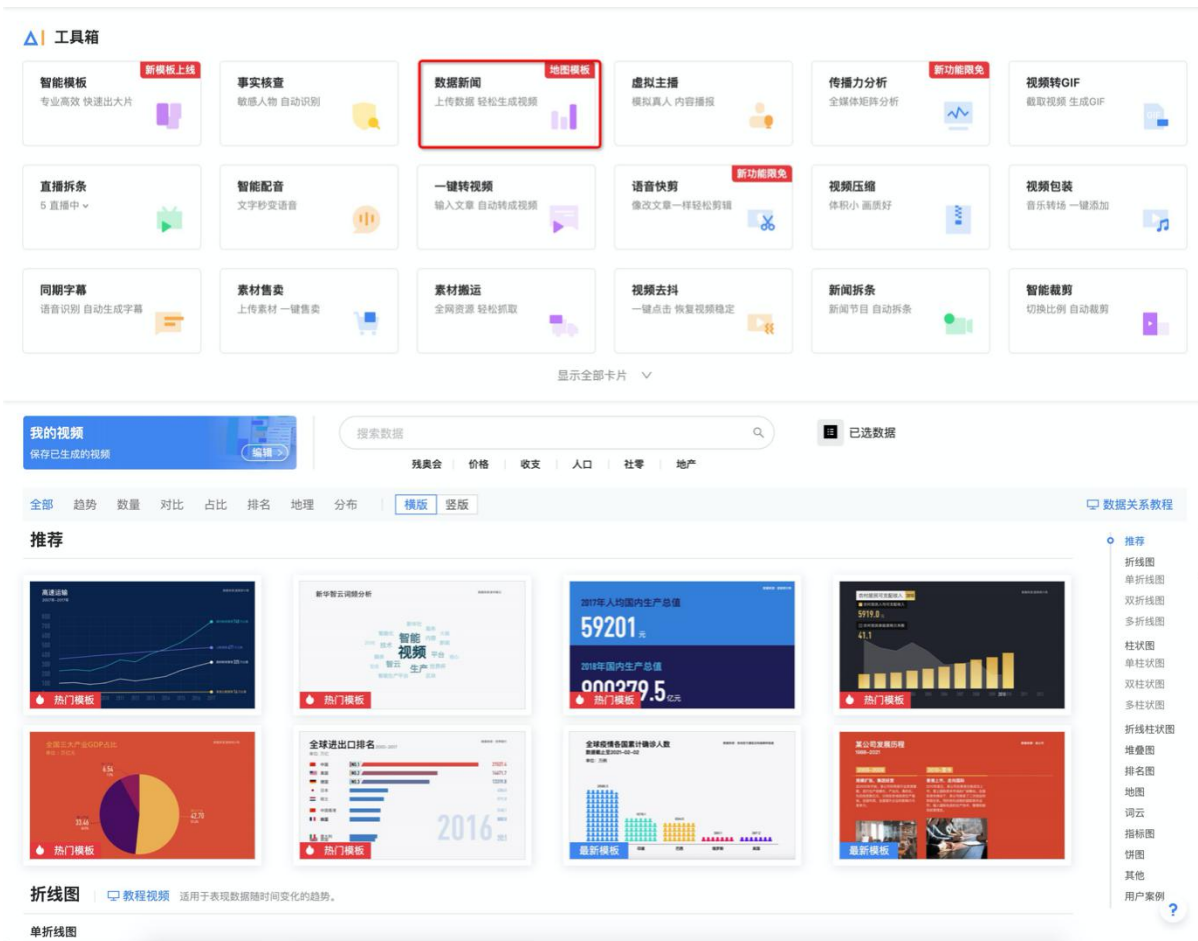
工具箱

智能模板
新模板上线
专业高效 快速出大片

事实核查
敏感人物 自动识别

数据新闻
地图模板
上传数据 轻松生成视频

虚拟主播
模拟真人 内容播报

传播力分析
新功能限免
全媒体矩阵分析

视频转GIF
截取视频 生成GIF

直播拆条
5 直播中

智能配音
文字秒变语音

一键转视频
输入文章 自动转成视频

语音快剪
新功能限免
像改文章一样轻松剪辑

视频压缩
体积小 画质好

视频包装
音乐转场 一键添加

同期字幕
语音识别 自动生成字幕

素材售卖
上传素材 一键售卖

素材搬运
全网资源 轻松抓取

视频去抖
一键点击 恢复视频稳定

新闻拆条
新闻节目 自动拆条

智能裁剪
切换比例 自动裁剪

显示全部卡片

我的视频
保存已生成的视频
编辑

搜索数据
残奥会 价格 收支 人口 社零 地产

已选数据

全部 趋势 数量 对比 占比 排名 地理 分布 横版 竖版

数据关系教程

推荐

高速运输
热门模板

新华智云词频分析
智能 视频 智云 生产 平台
热门模板

2017年人均国内生产总值
59201 元
2018年国内生产总值
900379.5 亿元
热门模板

41.1
热门模板

全国三大产业GDP占比
热门模板

全球进出口排名
2016
热门模板

全球疫情各国累计确诊人数
最新模板

某公司发展历程
最新模板

推荐
折线图
单折线图
双折线图
多折线图
柱状图
单柱状图
双柱状图
多柱状图
折线柱状图
堆叠图
排名图
地图
词云
指标图
饼图
其他
用户案例

折线图 教程视频 适用于表现数据随时间变化的趋势。

单折线图